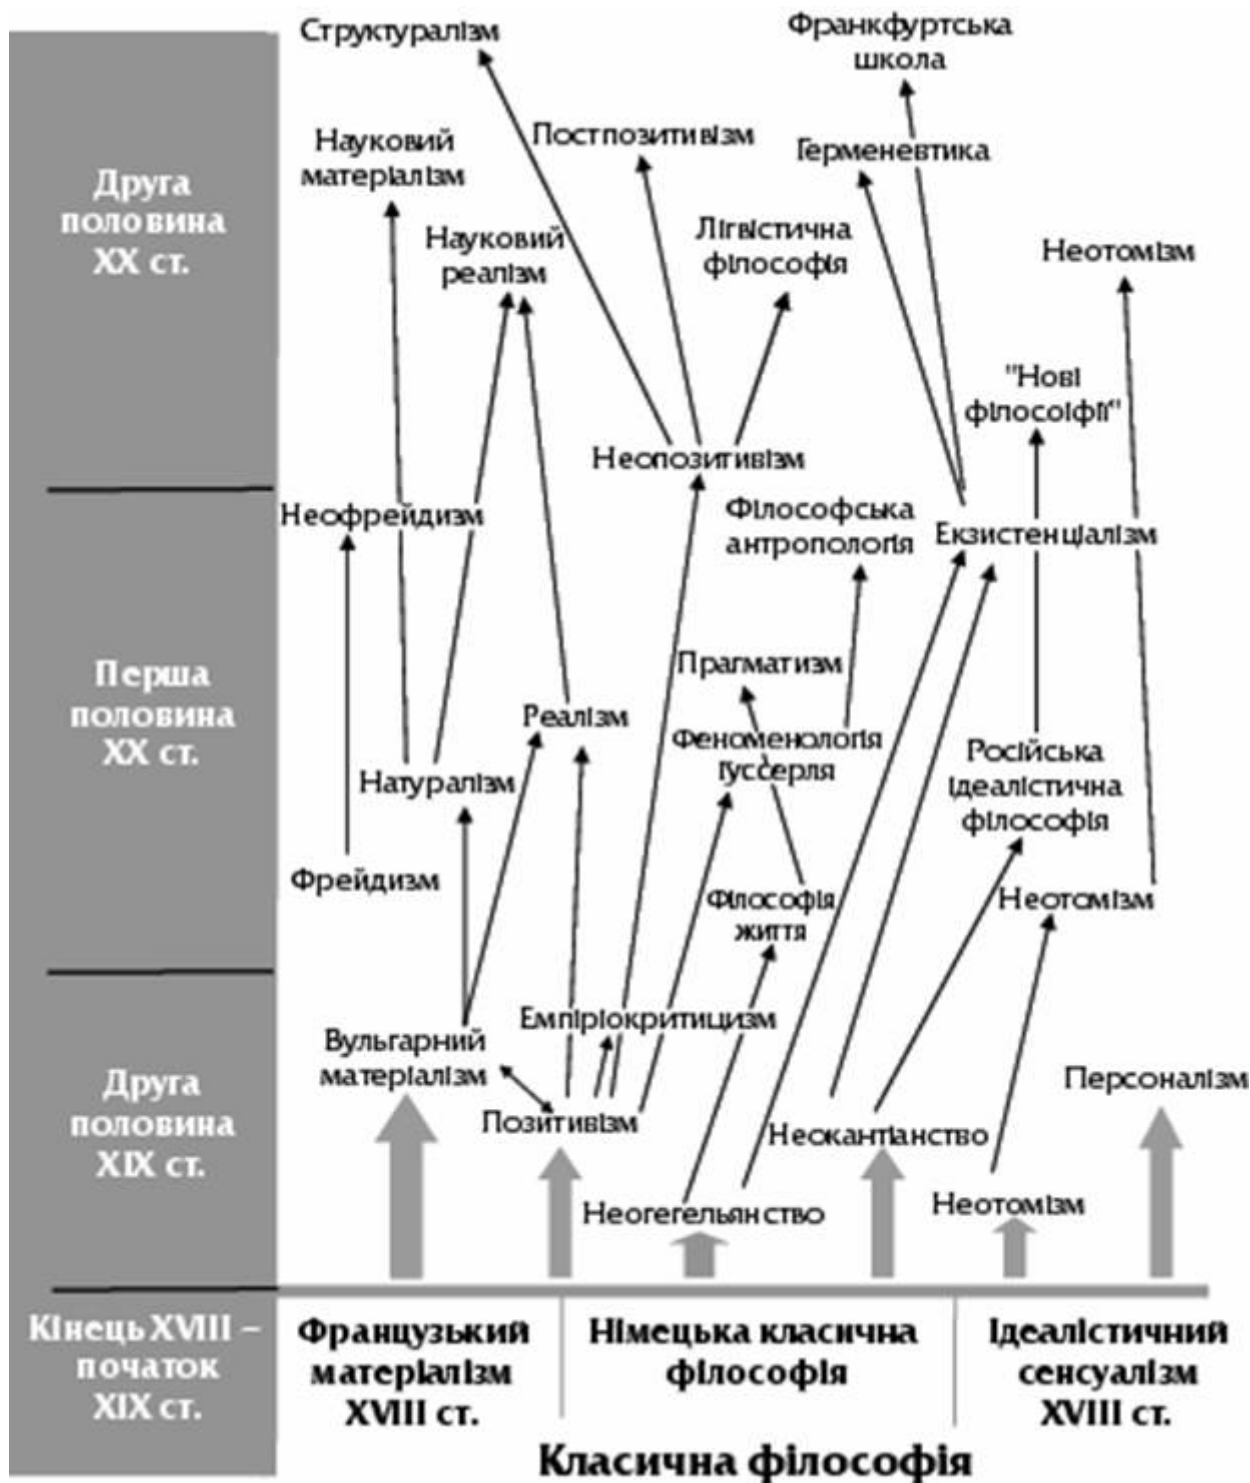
Друга половина XX ст.

Перша половина XX ст.

Друга половина XIX ст.

Кінець XVIII – початок XIX ст.

Структуралізм

Франкфуртська школа

Науковий матеріалізм

Постпозитивізм

Герменевтика

Науковий реалізм

Лігвістична філософія

Неотомізм

"Нові філософії"

Неопозитивізм

Неофрейдизм

Філософська антропологія

Екзистенціалізм

Прагматизм

Реалізм

Феноменологія Гуссерля

Російська ідеалістична філософія

Натуралізм

Фрейдизм

Філософія життя

Неотомізм

Емпіріокритицизм

Вульгарний матеріалізм

Позитивізм

Персоналізм

Неокантіанство

Неогегельянство

Неотомізм

Французький матеріалізм XVIII ст.

Німецька класична філософія

Ідеалістичний сенсуалізм XVIII ст.

Класична філософія